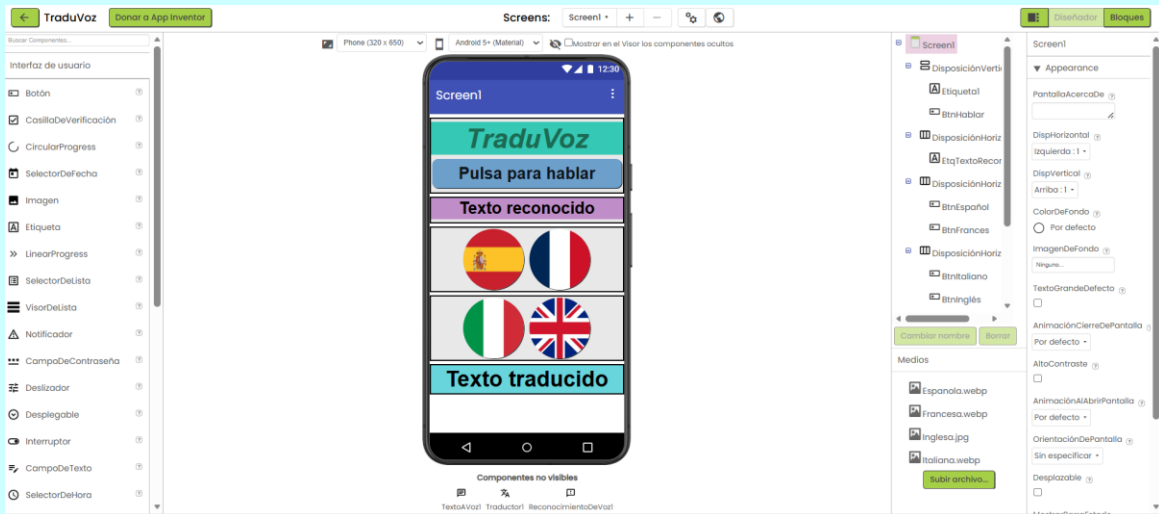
TraduVoz Donar a App Inventor

Screens: Screen1 + −

Diseñador Bloques

Buscar Componentes...

Interfaz de usuario

Botón
CasillaDeVerificación
CircularProgress
SelectorDeFecha
Imagen
Etiqueta
LinearProgress
SelectorDeLista
VisorDeLista
Notificador
CampoDeContraseña
Deslizador
Desplegable
Interruptor
CampoDeTexto
SelectorDeHora

Phone (320 x 650) Android 5+ (Material) Mostrar en el Visor los componentes ocultos

12:30

Screen1

TraduVoz

Pulsa para hablar

Texto reconocido

Texto traducido

Componentes no visibles

TextoAVoz1 Traductor1 ReconocimientoDeVoz1

Screen1
DisposiciónVerti
Etiqueta1
BtnHablar
DisposiciónHoriz
EtqTextoRecor
DisposiciónHoriz
BtnEspañol
BtnFrances
DisposiciónHoriz
BtnItaliano
BtnInglés

Cambiar nombre Borrar

Medios

Espanola.webp
Francesa.webp
Inglesa.jpg
Italiana.webp

Subir archivo...

Screen1

Appearance

PantallaAcercaDe

DispHorizontal
Izquierda : 1

DispVertical
Arriba : 1

ColorDeFondo
Por defecto

ImagenDeFondo
Ninguno...

TextoGrandeDefecto

AnimaciónCierreDePantalla
Por defecto

AltoContraste

AnimaciónAlAbrirPantalla
Por defecto

OrientaciónDePantalla
Sin especificar

Desplazable